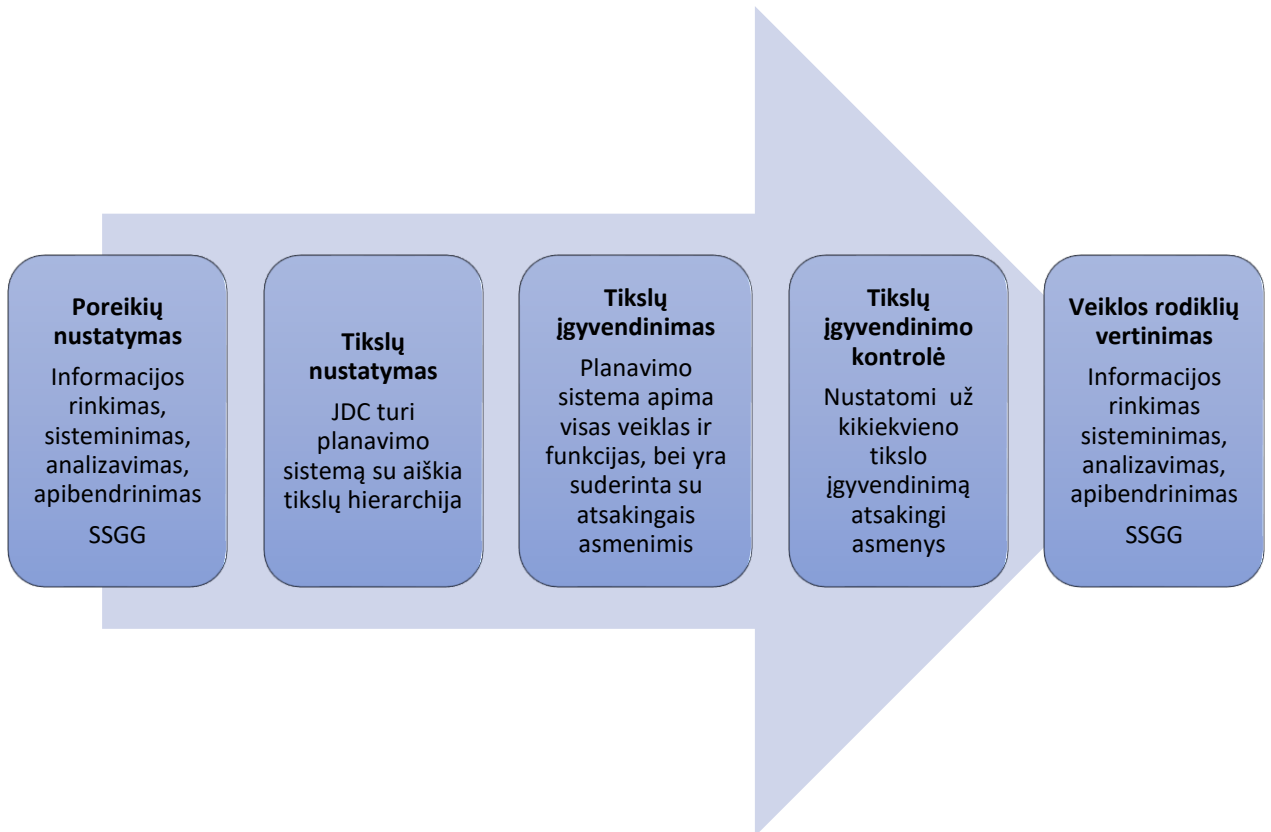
**Poreikių nustatymas**

Informacijos rinkimas, sisteminimas, analizavimas, apibendrinimas

SSGG

**Tikslų nustatymas**

JDC turi planavimo sistemą su aiškia tikslų hierarchija

**Tikslų įgyvendinimas**

Planavimo sistema apima visas veiklas ir funkcijas, bei yra suderinta su atsakingais asmenimis

**Tikslų įgyvendinimo kontrolė**

Nustatomi už kikiekvieno tikslo įgyvendinimą atsakingi asmenys

**Veiklos rodiklių vertinimas**

Informacijos rinkimas sisteminimas, analizavimas, apibendrinimas

SSGG